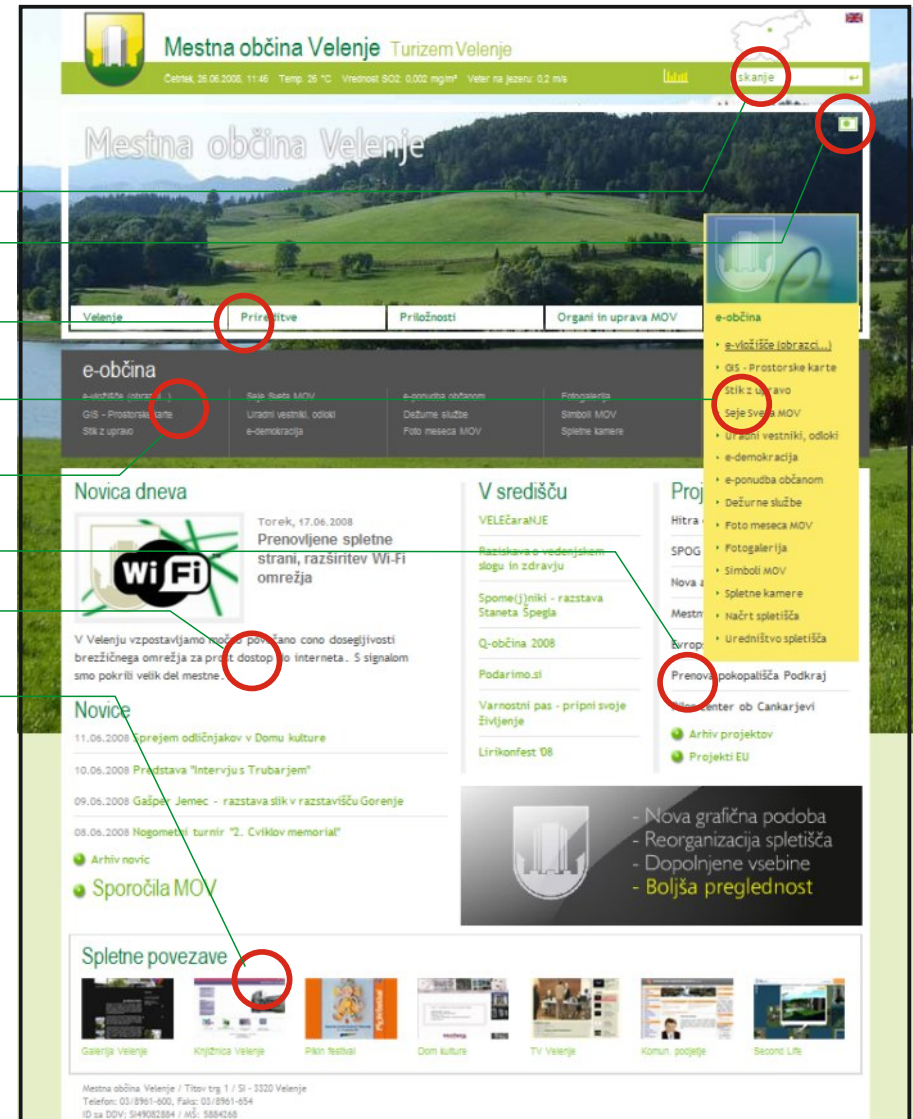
Mestna občina Velenje Turizem Velenje

Četrtek, 26.06.2008, 11:46 Temp. 25 °C Vrednost SO2: 0,002 mg/m³ Veter na jezeru: 0,2 m/s

skanje

Mestna občina Velenje

Velenje | Prireditve | Priložnosti | Organi in uprava MOV | e-občina

e-občina

e-vložišče (obrazci...)
GIS - Prostorske karte
Stik z upravo

Seje Sveta MOV
Uradni vestniki, odloki
e-demokracija

e-ponudba občanom
Dežurne službe
Foto meseca MOV

Fotogalerija
Simboli MOV
Spletne kamere

e-občina
e-vložišče (obrazci...)
GIS - Prostorske karte
Stik z upravo
Seje Sveta MOV
Uradni vestniki, odloki
e-demokracija
e-ponudba občanom
Dežurne službe
Foto meseca MOV
Fotogalerija
Simboli MOV
Spletne kamere
Načrt spletišča
Uredništvo spletišča

Novica dneva

WiFi

Torek, 17.06.2008
Prenovljene spletne strani, razširitev Wi-Fi omrežja

V Velenju vzpostavljamo močno povezano cono dosegljivosti brezžičnega omrežja za prost dostop do interneta. S signalom smo pokrili velik del mestne...

Novice
11.06.2008 Sprejem odličnjakov v Domu kulture
10.06.2008 Predstava "Intervju s Trubarjem"
09.06.2008 Gašper Jemec - razstava slik v razstavišču Gorenje
08.06.2008 Nogometni turnir "2. Cviklov memorial"
Arhiv novic

Sporočila MOV

V središču
VELEčaraNJE
Raziskava o vodenjskem slogu in zdravju
Spome(j)niki - razstava Staneta Špegla
Q-občina 2008
Podarimo.si
Varnostni pas - pripni svoje življenje
Lirikonfest '08

Proj
Hitra
SPOG
Nova
Mestn
Evrop
Prenova pokopališča Podkraj
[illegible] center ob Cankarjevi
Arhiv projektov
Projekti EU

- Nova grafična podoba
- Reorganizacija spletišča
- Dopolnjene vsebine
- Boljša preglednost

Spletne povezave
Galerija Velenje | Knjižnica Velenje | Pikin festival | Dom kulture | TV Velenje | Komun. podjetje | Second Life

Mestna občina Velenje / Titov trg 1 / SI - 3320 Velenje
Telefon: 03/8961-600, Faks: 03/8961-654
ID za DDV: SI49082884 / MŠ: 5884268